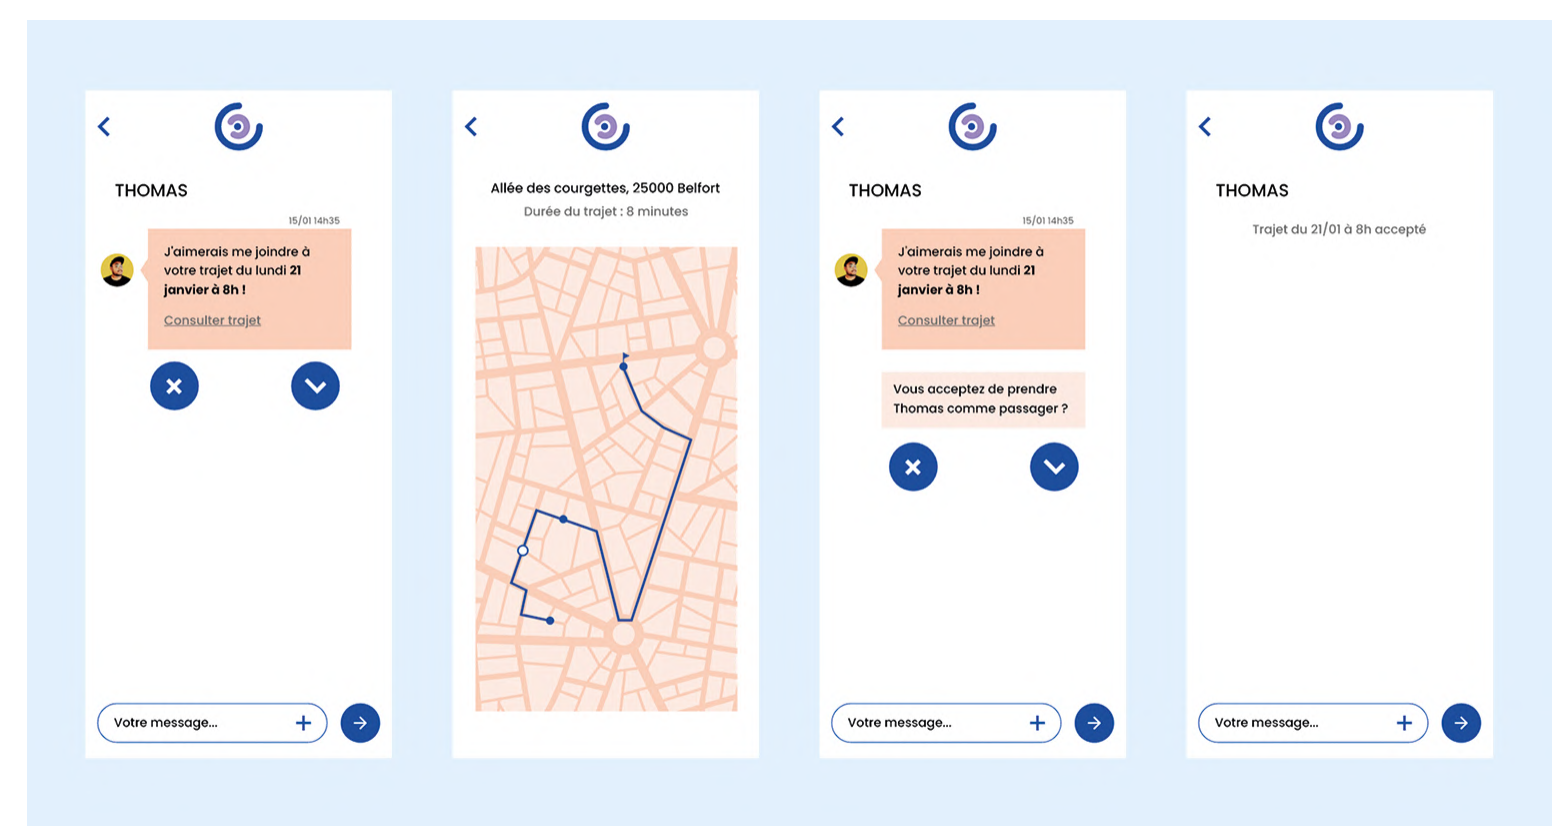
THOMAS

15/01 14h35

J'aimerais me joindre à votre trajet du lundi 21 janvier à 8h !

Consulter trajet

Votre message...

Allée des courgettes, 25000 Belfort

Durée du trajet : 8 minutes

THOMAS

15/01 14h35

J'aimerais me joindre à votre trajet du lundi 21 janvier à 8h !

Consulter trajet

Vous acceptez de prendre Thomas comme passager ?

Votre message...

THOMAS

Trajet du 21/01 à 8h accepté

Votre message...